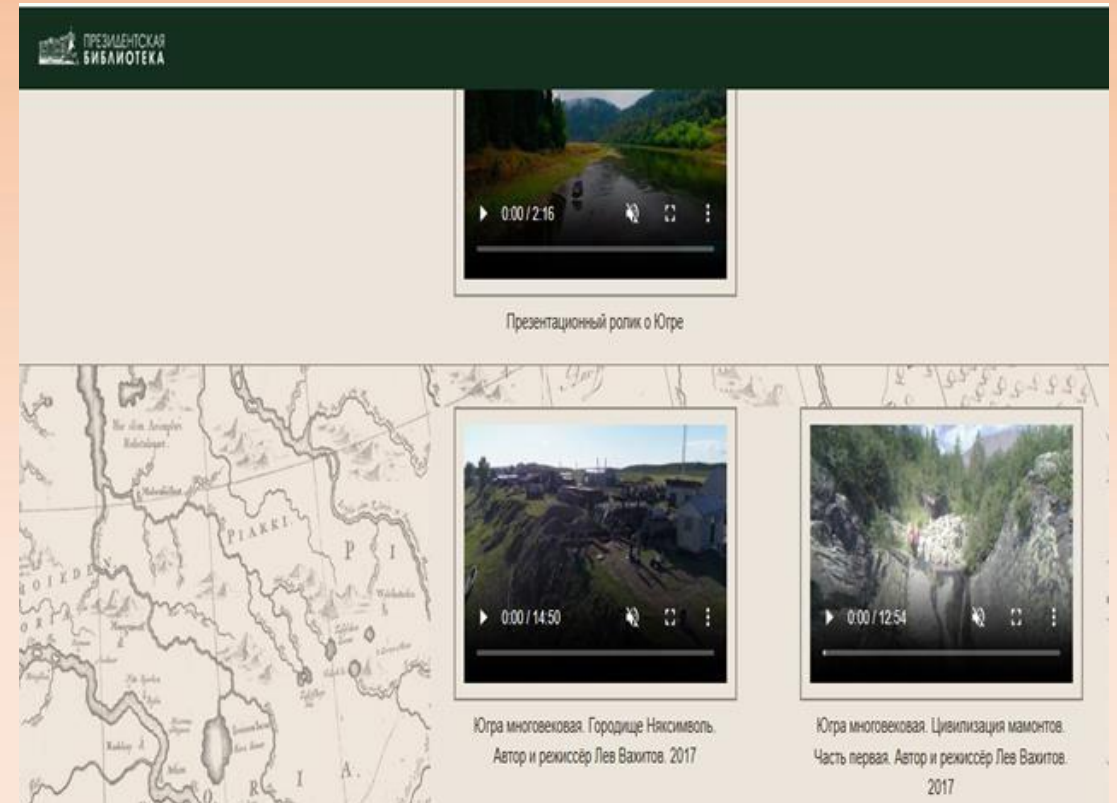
ПРЕЗИДЕНТСКАЯ БИБЛИОТЕКА

0:00 / 2:16

Презентационный ролик о Югре

PIAKKI

P

I

0:00 / 14:50

Югра многовековая. Городище Няксимволь. Автор и режиссёр Лев Вахитов. 2017

0:00 / 12:54

Югра многовековая. Цивилизация мамонтов. Часть первая. Автор и режиссёр Лев Вахитов. 2017